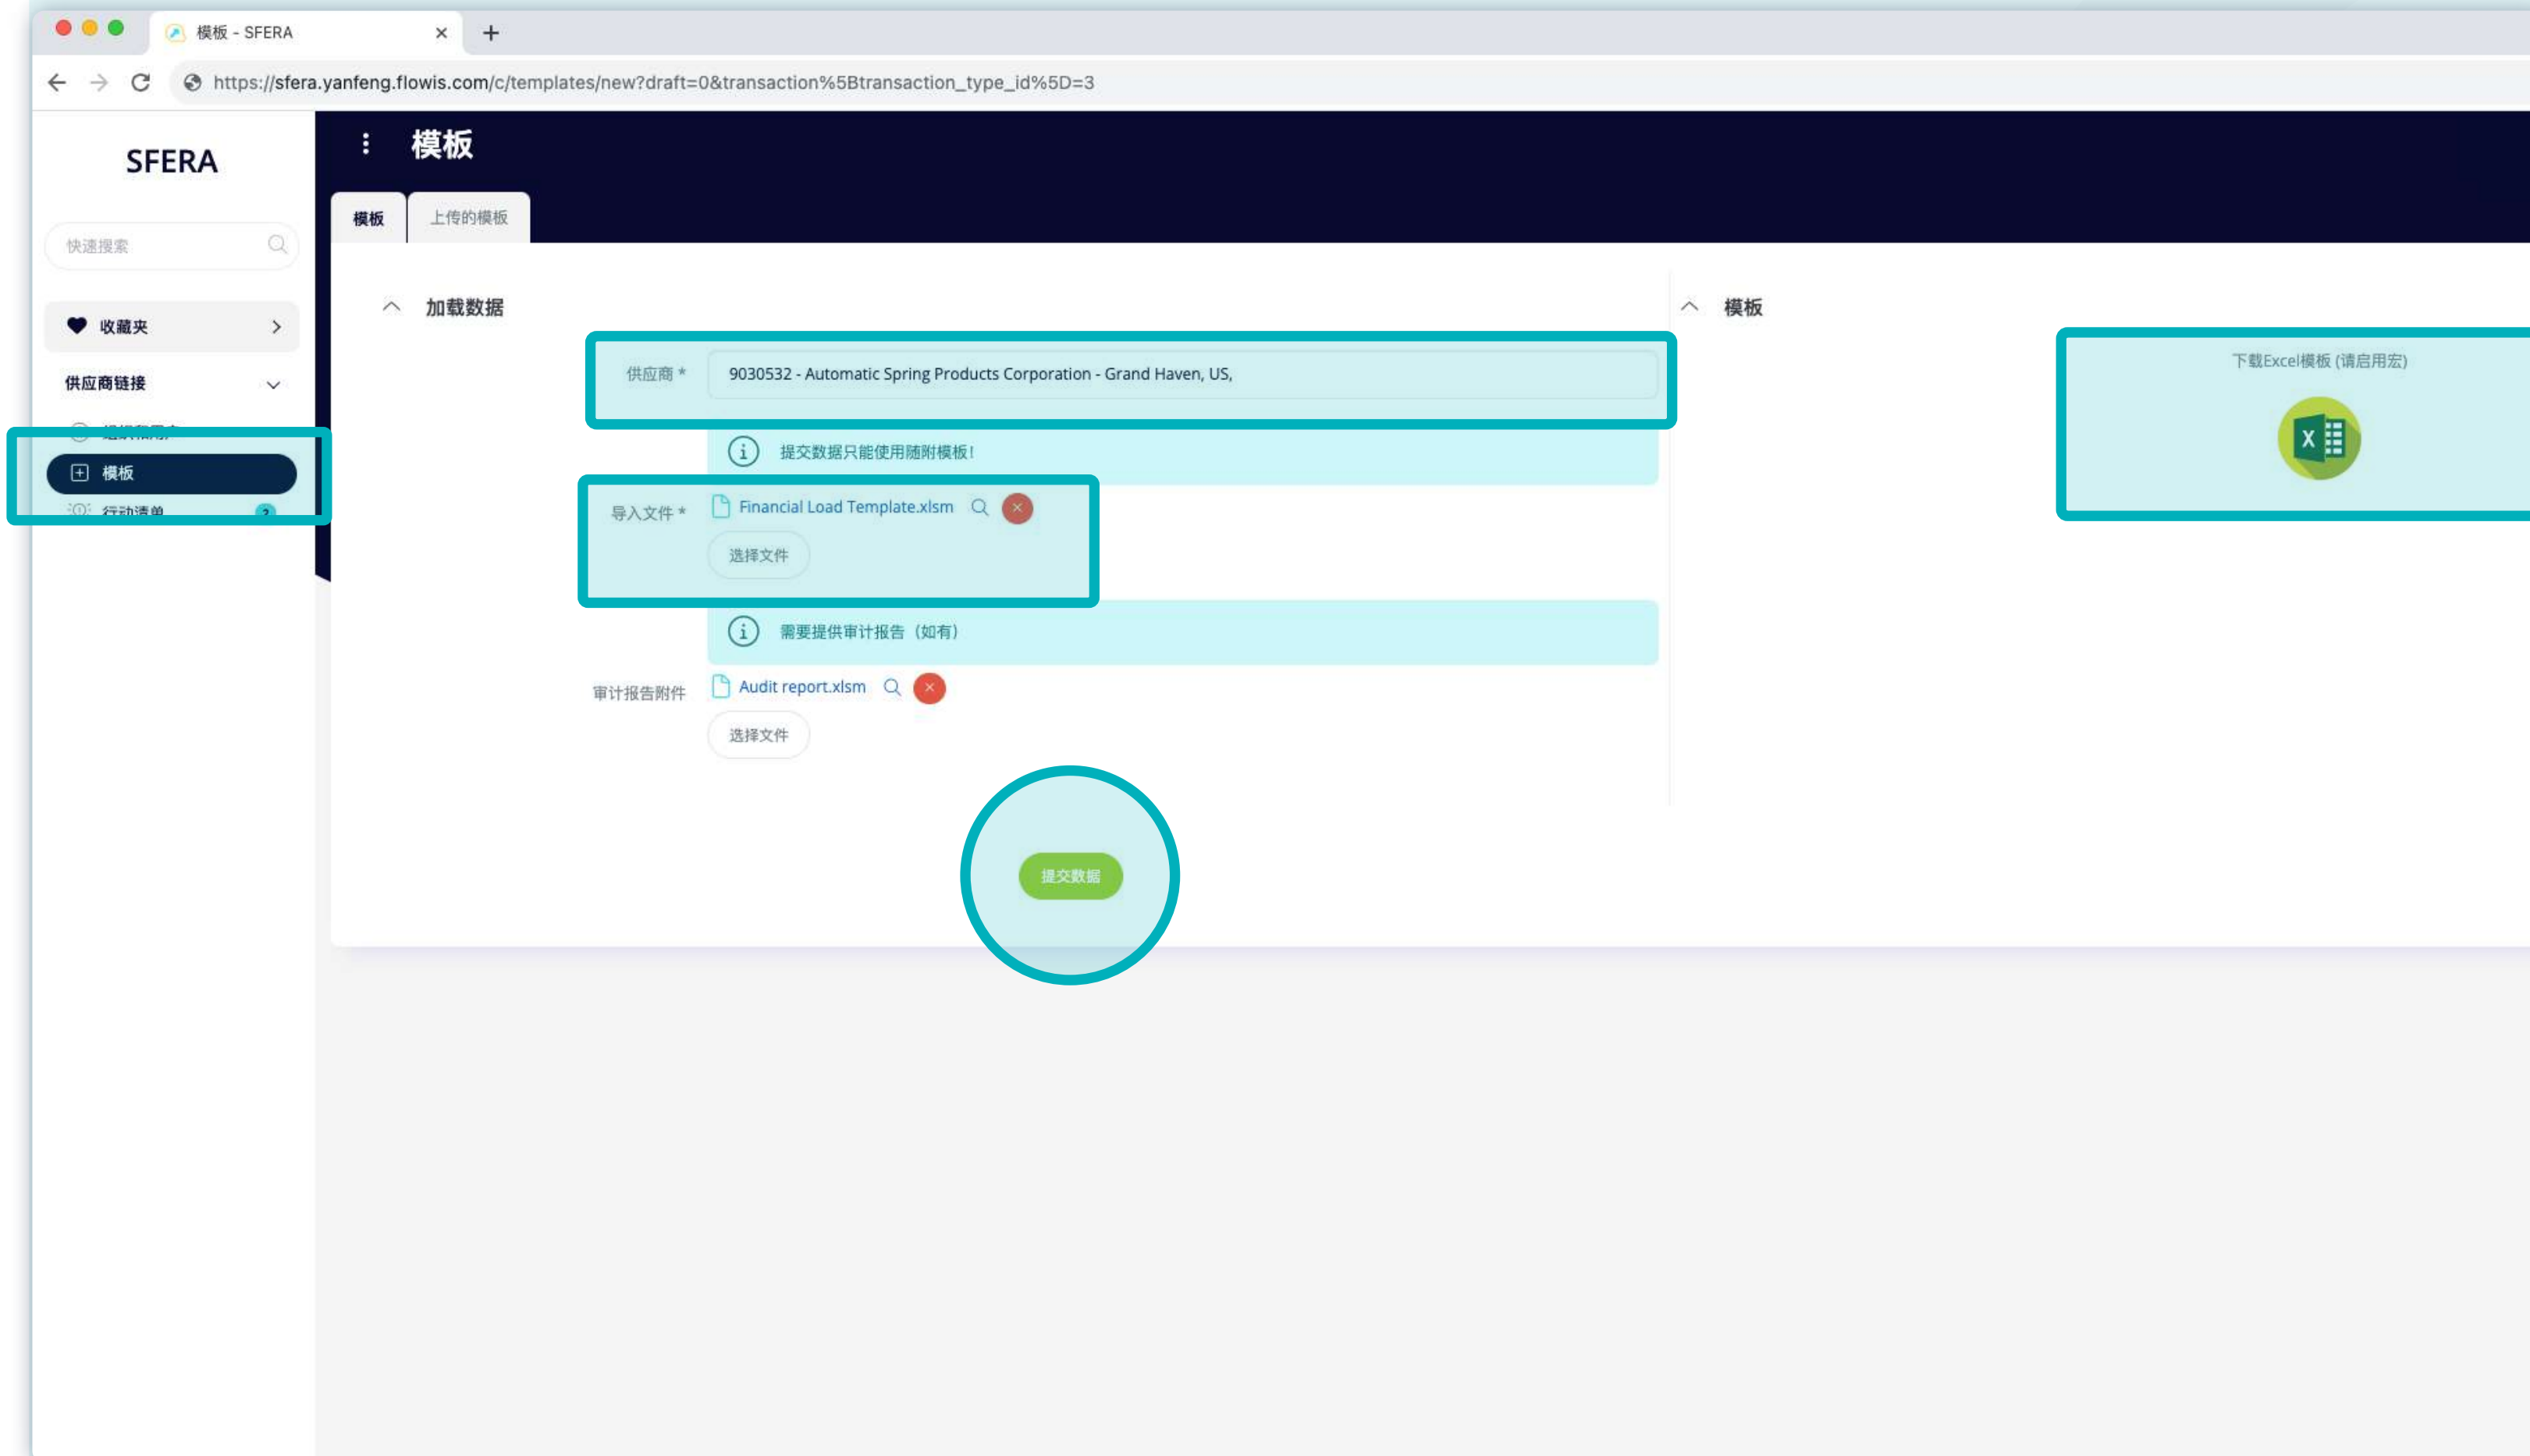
模板 - SFERA

https://sfera.yanfeng.flowis.com/c/templates/new?draft=0&transaction%5Btransaction_type_id%5D=3

SFERA

快速搜索

收藏夹

供应商链接

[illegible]

模板

行动清单

模板

模板

上传的模板

加载数据

供应商 *

9030532 - Automatic Spring Products Corporation - Grand Haven, US,

提交数据只能使用随附模板!

导入文件 *

Financial Load Template.xlsm

选择文件

需要提供审计报告（如有）

审计报告附件

Audit report.xlsm

选择文件

提交数据

模板

下载Excel模板 (请启用宏)